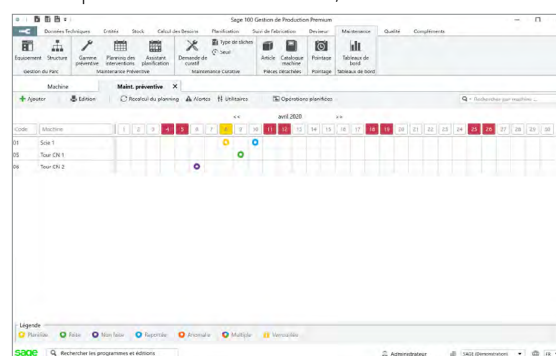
Sage 100 Gestion de Production Premium

Données Techniques | Critères | Stock | Calcul des Besoins | Planification | Suivi de Fabrication | Devoirs | Maintenance | Qualité | Compléments

Equipement | Structure | Gamme préventive | Planning des interventions | Assistant planification | Demande de curatif | Type de tâches | Seuil | Article | Catalogue machine | Pointage | Tableaux de bord

Gestion du Parc | Maintenance Préventive | Maintenance Curative | Pièces détachées | Pointage | Tableaux de bord

Machine | Maint. préventive ×

+ Ajouter | Edition | Recalcul du planning | Alertes | Unitaires | Opérations planifiées | Rechercher par machine...

<< avril 2020 >>

| Code | Machine | 1 | 2 | 3 | 4 | 5 | 6 | 7 | 8 | 9 | 10 | 11 | 12 | 13 | 14 | 15 | 16 | 17 | 18 | 19 | 20 | 21 | 22 | 23 | 24 | 25 | 26 | 27 | 28 | 29 | 30 |
|---|---|---|---|---|---|---|---|---|---|---|---|---|---|---|---|---|---|---|---|---|---|---|---|---|---|---|---|---|---|---|---|
| 01 | Scie 1 | | | | | | | | | | | | | | | | | | | | | | | | | | | | | | |
| 05 | Tour CN 1 | | | | | | | | | | | | | | | | | | | | | | | | | | | | | | |
| 06 | Tour CN 2 | | | | | | | | | | | | | | | | | | | | | | | | | | | | | | |

Légende
Planifiée | Faite | Non faite | Reportée | Anomalie | Multiple | Verrouillée

sage | Rechercher les programmes et éditions | Administrateur | SAGE (Démonstration)